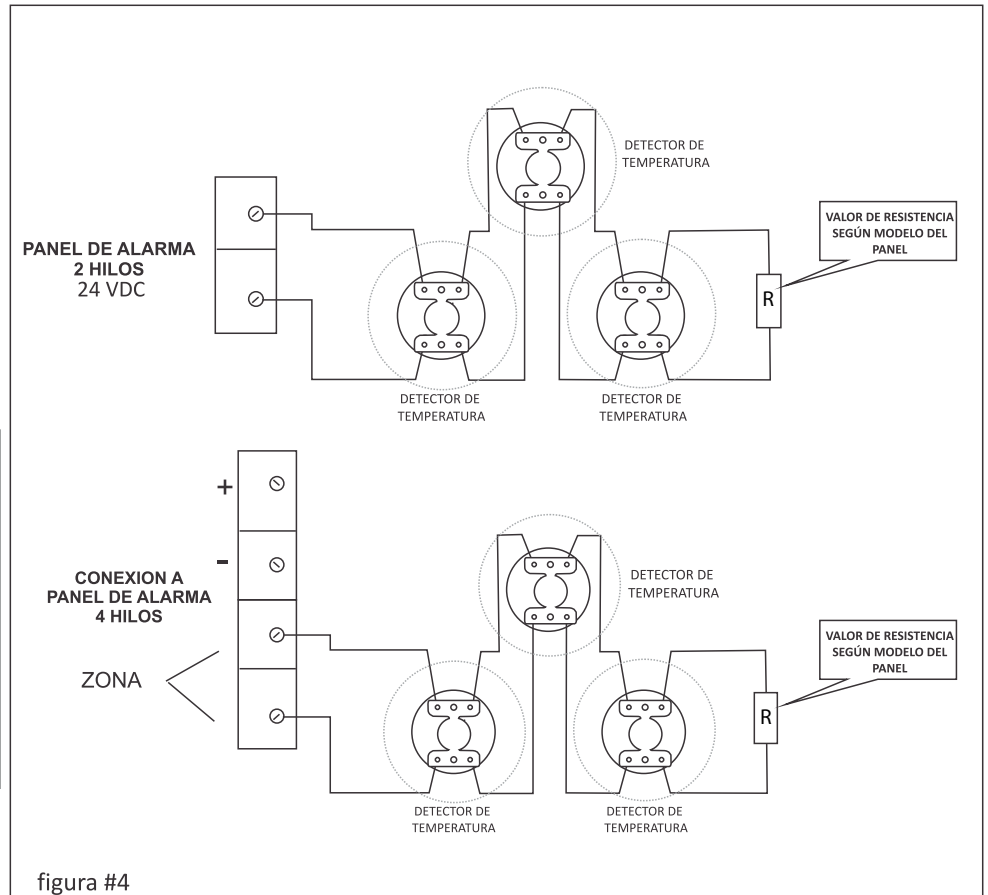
DETECTOR DE TEMPERATURA

VALOR DE RESISTENCIA SEGÚN MODELO DEL PANEL

PANEL DE ALARMA
2 HILOS
24 VDC

R

DETECTOR DE TEMPERATURA

DETECTOR DE TEMPERATURA

+

-

DETECTOR DE TEMPERATURA

CONEXION A PANEL DE ALARMA 4 HILOS

VALOR DE RESISTENCIA SEGÚN MODELO DEL PANEL

ZONA

R

DETECTOR DE TEMPERATURA

DETECTOR DE TEMPERATURA

figura #4